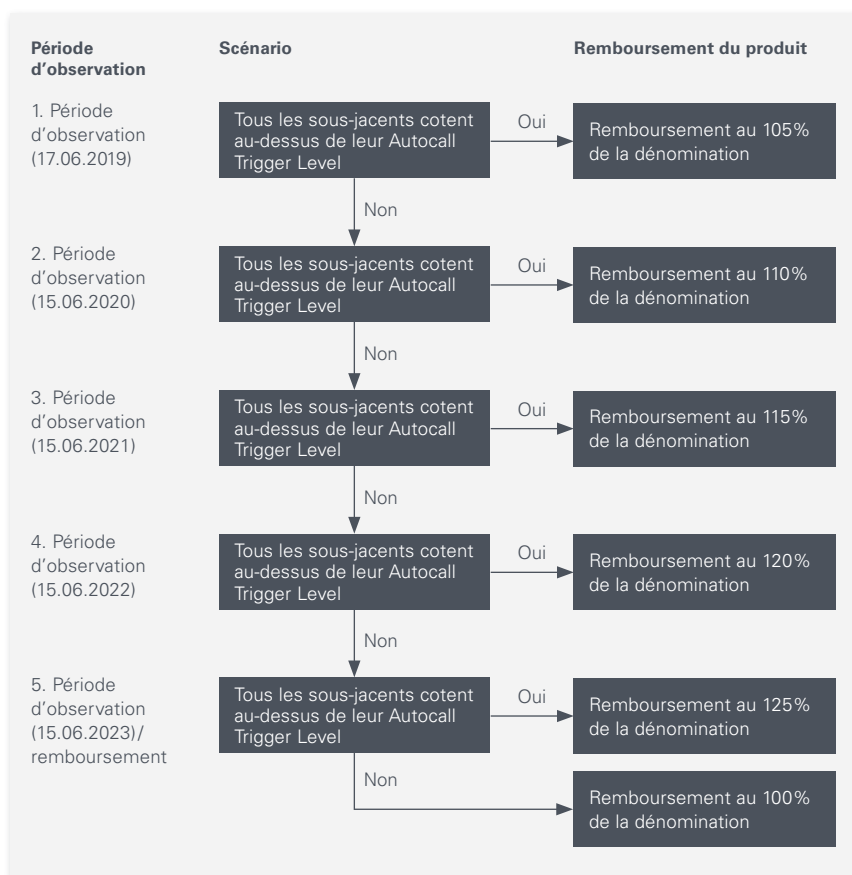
Période d'observation

Scénario

Remboursement du produit

1. Période d'observation (17.06.2019)

Tous les sous-jacents cotent au-dessus de leur Autocall Trigger Level

Oui

Remboursement au 105% de la dénomination

Non

2. Période d'observation (15.06.2020)

Tous les sous-jacents cotent au-dessus de leur Autocall Trigger Level

Oui

Remboursement au 110% de la dénomination

Non

3. Période d'observation (15.06.2021)

Tous les sous-jacents cotent au-dessus de leur Autocall Trigger Level

Oui

Remboursement au 115% de la dénomination

Non

4. Période d'observation (15.06.2022)

Tous les sous-jacents cotent au-dessus de leur Autocall Trigger Level

Oui

Remboursement au 120% de la dénomination

Non

5. Période d'observation (15.06.2023)/ remboursement

Tous les sous-jacents cotent au-dessus de leur Autocall Trigger Level

Oui

Remboursement au 125% de la dénomination

Non

Remboursement au 100% de la dénomination